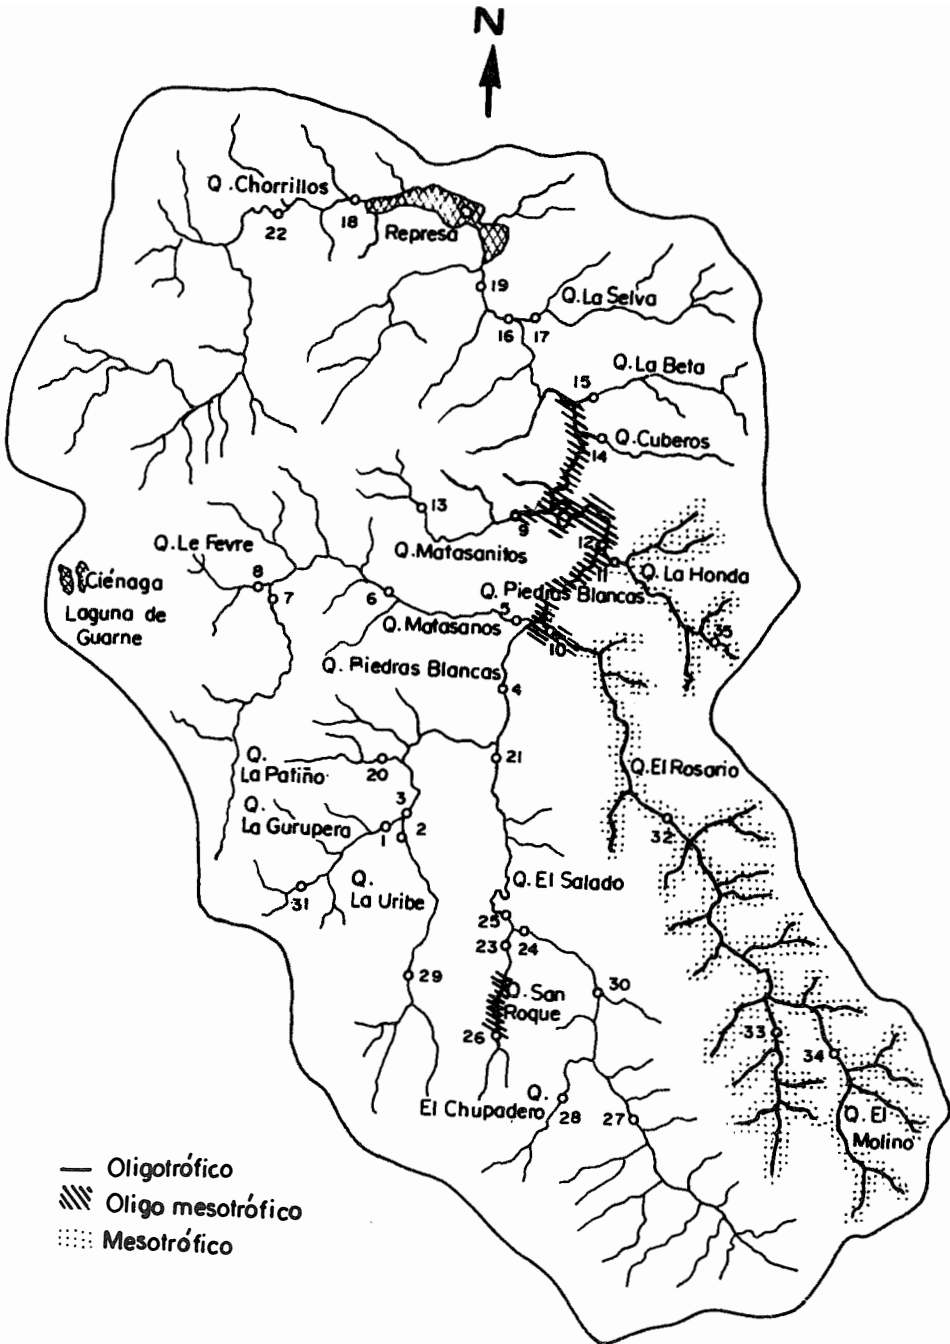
N

Q. Chorrillos
22
18
Represa
19
Q. La Selva
16
17
Q. La Beta
15
Q. Cuberos
14
13
9
12
11
Q. La Honda
35
Q. Le Fevre
8
7
Ciénaga
Laguna de Guarne
6
Q. Matasanitos
Q. Piedras Blancas
5
Q. Matasanos
10
Q. Piedras Blancas
4
21
Q. El Rosario
Q. La Patiño
20
3
Q. La Gurupera
1
2
32
Q. La Uribe
31
Q. El Salado
25
23
24
29
Q. San Roque
30
26
33
34
Q. El Molino
Q. El Chupadero
28
27

— Oligotrófico
Oligo mesotrófico
Mesotrófico